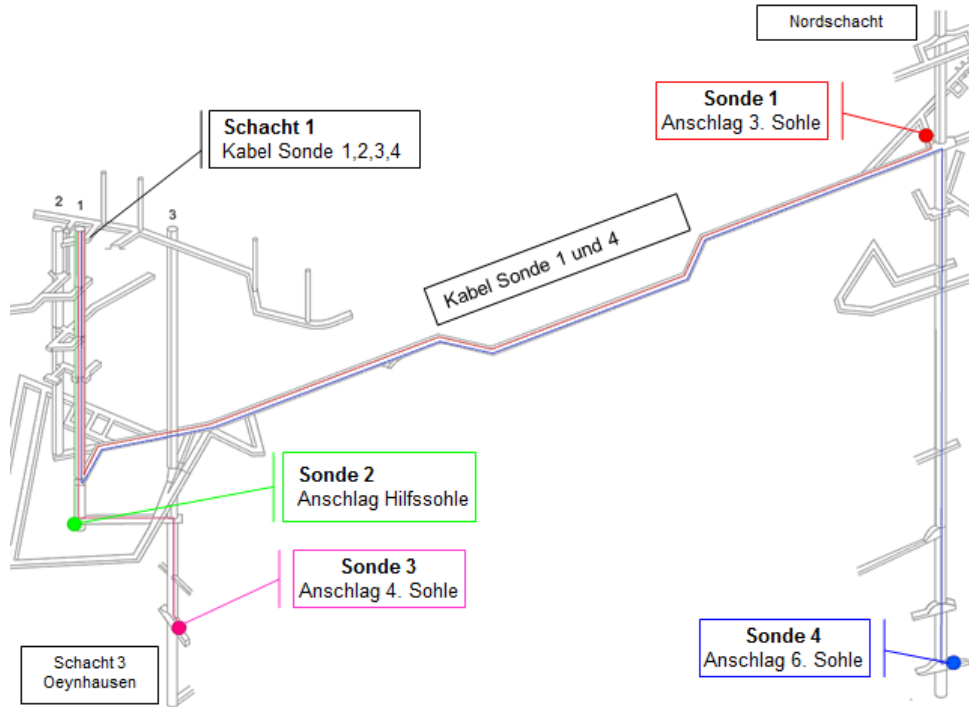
Nordschacht

Sonde 1
Anschlag 3. Sohle

Schacht 1
Kabel Sonde 1,2,3,4

2 1 3

Kabel Sonde 1 und 4

Sonde 2
Anschlag Hilfssohle

Sonde 3
Anschlag 4. Sohle

Sonde 4
Anschlag 6. Sohle

Schacht 3
Oeynhausen